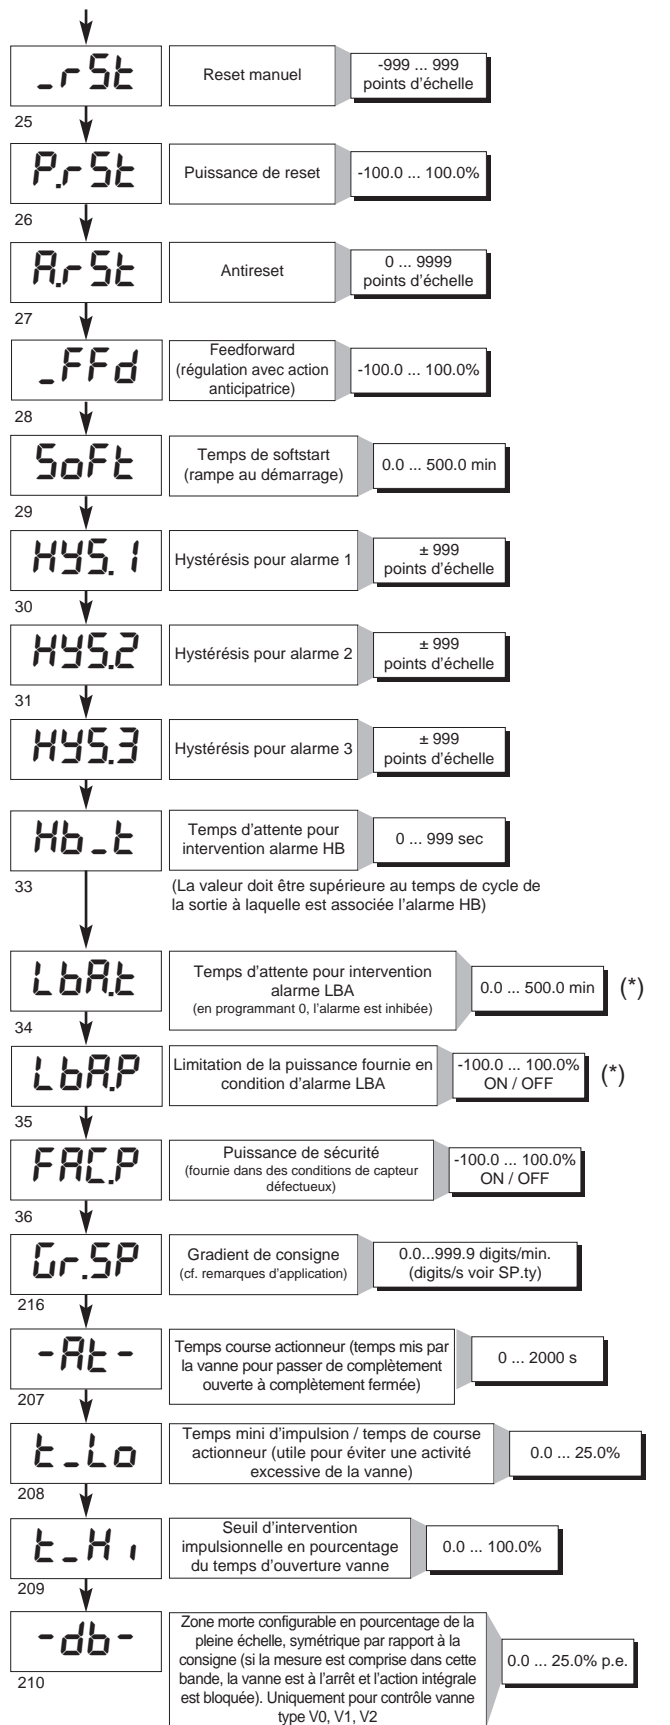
_rSt
Reset manuel
-999 ... 999 points d'échelle
25

P.rSt
Puissance de reset
-100.0 ... 100.0%
26

A.rSt
Antireset
0 ... 9999 points d'échelle
27

_FFd
Feedforward (régulation avec action anticipatrice)
-100.0 ... 100.0%
28

SoFt
Temps de softstart (rampe au démarrage)
0.0 ... 500.0 min
29

HYS.1
Hystérésis pour alarme 1
± 999 points d'échelle
30

HYS.2
Hystérésis pour alarme 2
± 999 points d'échelle
31

HYS.3
Hystérésis pour alarme 3
± 999 points d'échelle

Hb_t
Temps d'attente pour intervention alarme HB
0 ... 999 sec
33
(La valeur doit être supérieure au temps de cycle de la sortie à laquelle est associée l'alarme HB)

LbA.t
Temps d'attente pour intervention alarme LBA (en programmant 0, l'alarme est inhibée)
0.0 ... 500.0 min
(*)
34

LbA.P
Limitation de la puissance fournie en condition d'alarme LBA
-100.0 ... 100.0% ON / OFF
(*)
35

FAC.P
Puissance de sécurité (fournie dans des conditions de capteur défectueux)
-100.0 ... 100.0% ON / OFF
36

Gr.SP
Gradient de consigne (cf. remarques d'application)
0.0...999.9 digits/min. (digits/s voir SP.ty)
216

-At-
Temps course actionneur (temps mis par la vanne pour passer de complètement ouverte à complètement fermée)
0 ... 2000 s
207

t_Lo
Temps mini d'impulsion / temps de course actionneur (utile pour éviter une activité excessive de la vanne)
0.0 ... 25.0%
208

t_Hi
Seuil d'intervention impulsionnelle en pourcentage du temps d'ouverture vanne
0.0 ... 100.0%
209

-db-
Zone morte configurable en pourcentage de la pleine échelle, symétrique par rapport à la consigne (si la mesure est comprise dans cette bande, la vanne est à l'arrêt et l'action intégrale est bloquée). Uniquement pour contrôle vanne type V0, V1, V2
0.0 ... 25.0% p.e.
210